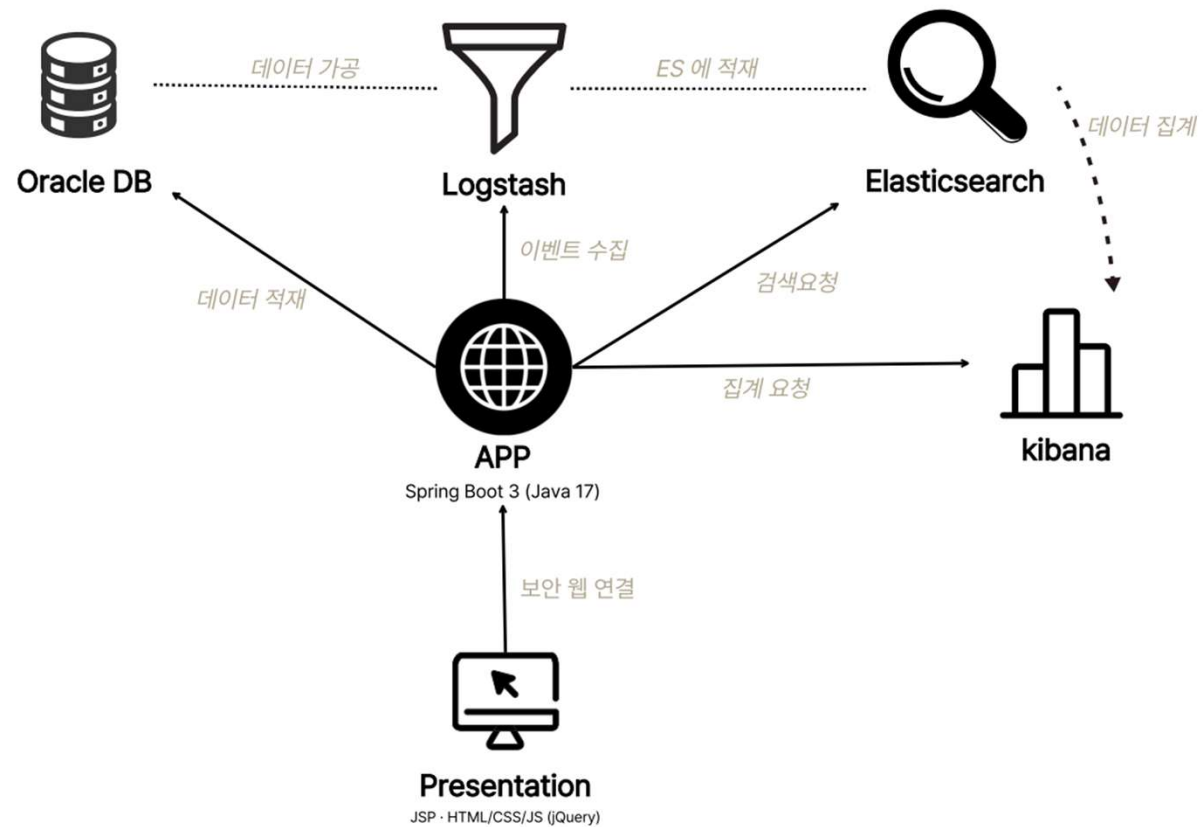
데이터 가공

ES 에 적재

데이터 집계

Oracle DB

Logstash

Elasticsearch

이벤트 수집

검색요청

데이터 적재

집계 요청

APP

Spring Boot 3 (Java 17)

kibana

보안 웹 연결

Presentation

JSP · HTML/CSS/JS (jQuery)